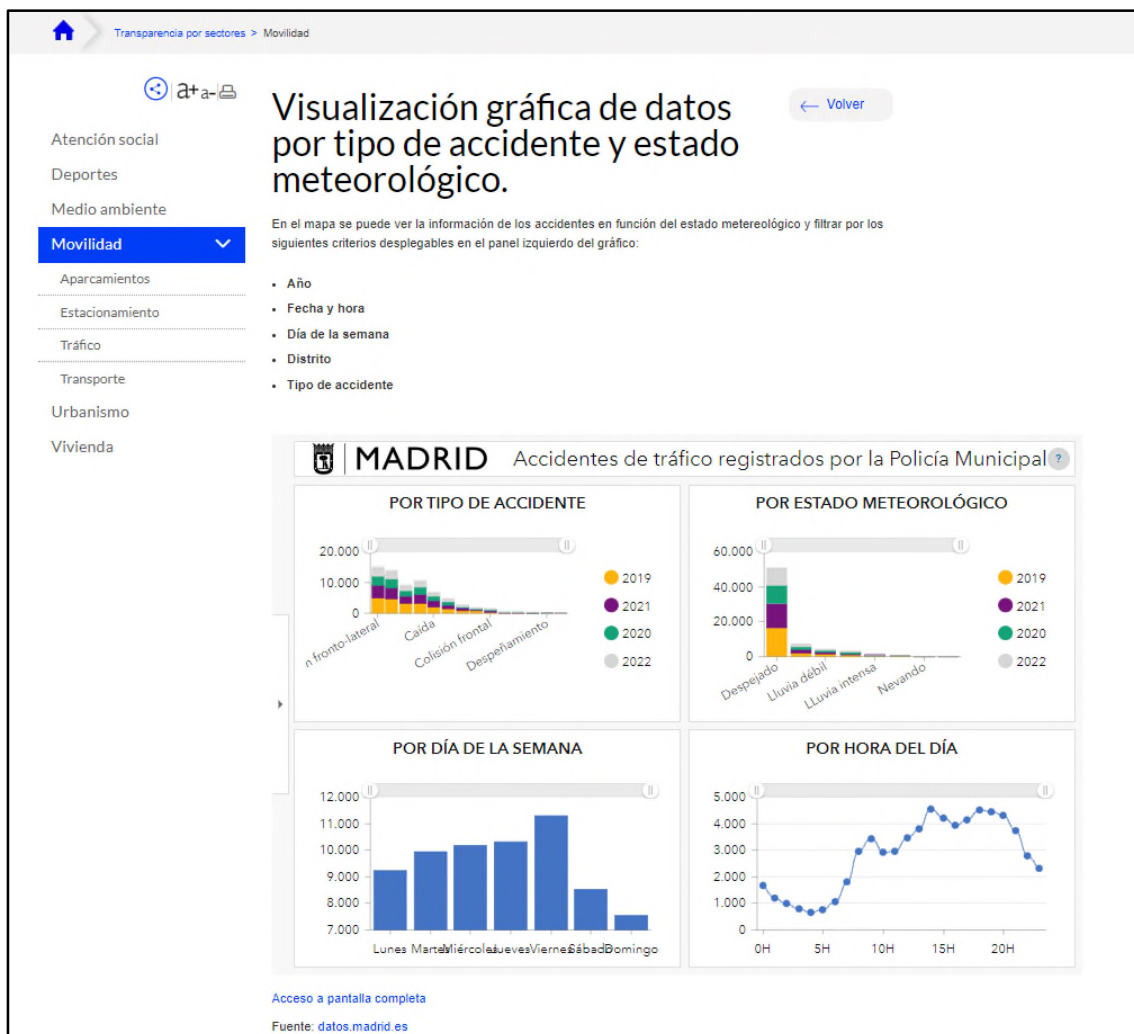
Transparencia por sectores > Movilidad

a+ a-

Atención social
Deportes
Medio ambiente
Movilidad
Aparcamientos
Estacionamiento
Tráfico
Transporte
Urbanismo
Vivienda

Visualización gráfica de datos por tipo de accidente y estado meteorológico.

← Volver

En el mapa se puede ver la información de los accidentes en función del estado metereológico y filtrar por los siguientes criterios desplegables en el panel izquierdo del gráfico:

- Año
- Fecha y hora
- Día de la semana
- Distrito
- Tipo de accidente

MADRID Accidentes de tráfico registrados por la Policía Municipal ?

POR TIPO DE ACCIDENTE

20.000
10.000
0
n fronto-lateral
Caída
Colisión frontal
Despeñamiento

2019
2021
2020
2022

POR ESTADO METEOROLÓGICO

60.000
40.000
20.000
0
Despejado
Lluvia débil
LLuvia intensa
Nevando

2019
2021
2020
2022

POR DÍA DE LA SEMANA

12.000
11.000
10.000
9.000
8.000
7.000
Lunes Martes Miércoles Jueves Viernes Sábado Domingo

POR HORA DEL DÍA

5.000
4.000
3.000
2.000
1.000
0
0H 5H 10H 15H 20H

Acceso a pantalla completa

Fuente: datos.madrid.es